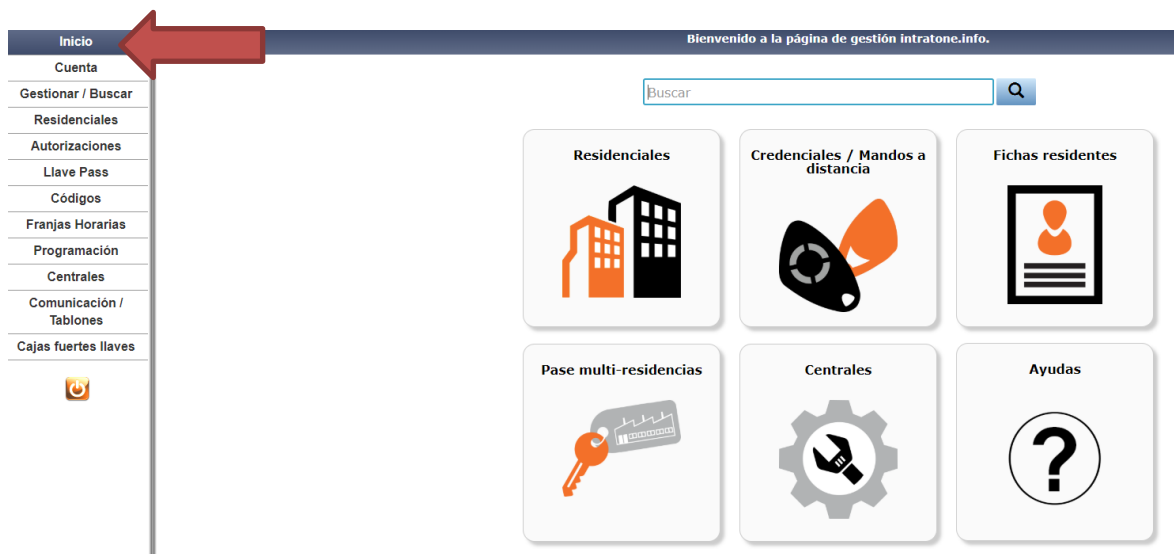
Inicio
Cuenta
Gestionar / Buscar
Residenciales
Autorizaciones
Llave Pass
Códigos
Franjas Horarias
Programación
Centrales
Comunicación / Tablones
Cajas fuertes llaves

Bienvenido a la página de gestión intratone.info.

Buscar

Residenciales

Credenciales / Mandos a distancia

Fichas residentes

Pase multi-residencias

Centrales

Ayudas